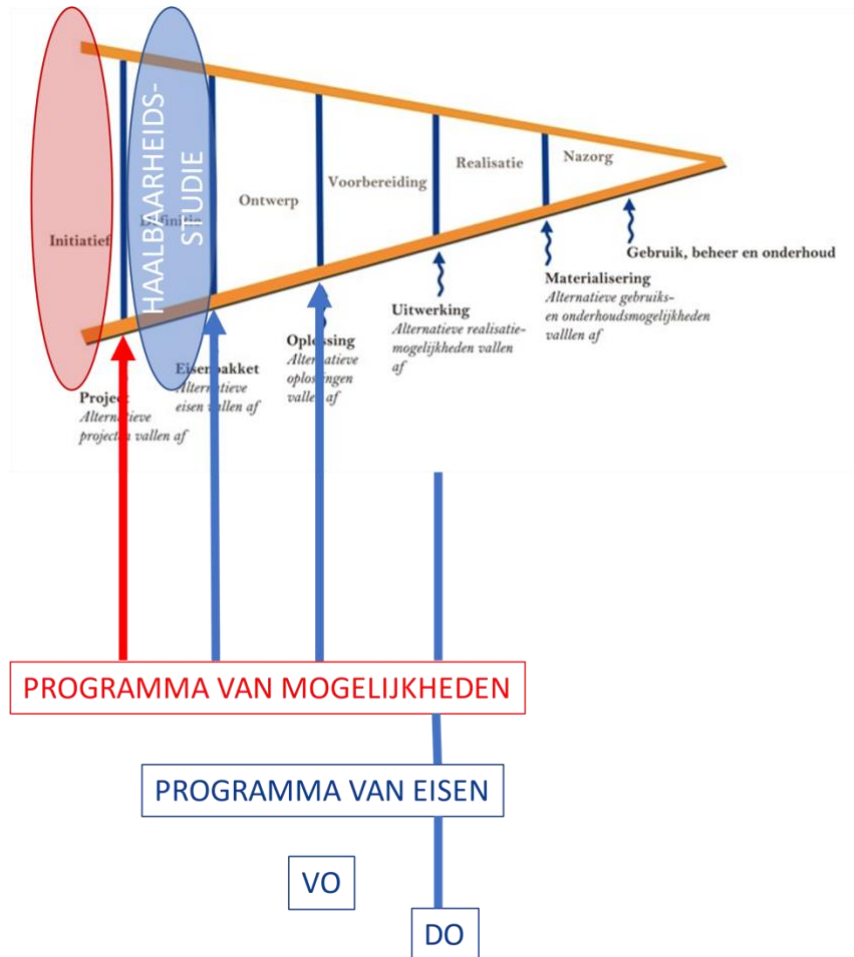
HAALBAARHEIDS-STUDIE

Initiatief

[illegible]finitie

Ontwerp

Voorbereiding

Realisatie

Nazorg

Gebruik, beheer en onderhoud

Materialisering
Alternatieve gebruiks- en onderhoudsmogelijkheden valllen af

Uitwerking
Alternatieve realisatiemogelijkheden vallen af

Oplossing
Alternatieve oplossingen vallen af

Eisenpakket
Alternatieve eisen vallen af

Project
Alternatieve projecten vallen af

PROGRAMMA VAN MOGELIJKHEDEN

PROGRAMMA VAN EISEN

VO

DO